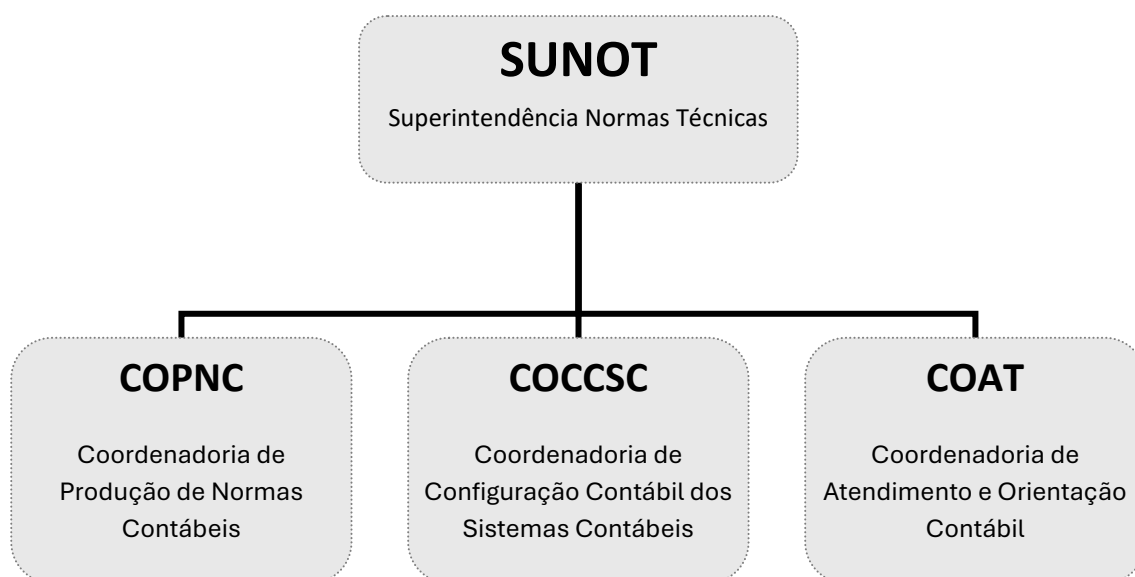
SUNOT

Superintendência Normas Técnicas

COPNC

Coordenadoria de Produção de Normas Contábeis

COCCSC

Coordenadoria de Configuração Contábil dos Sistemas Contábeis

COAT

Coordenadoria de Atendimento e Orientação Contábil